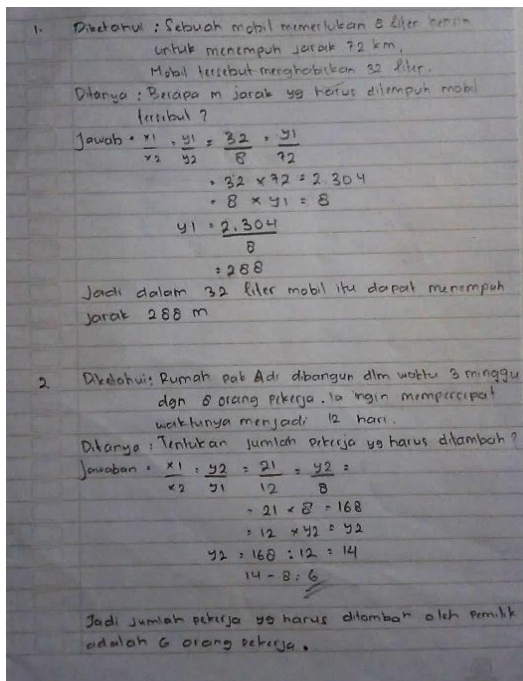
1. Diketahui : Sebuah mobil memerlukan 8 liter bensin untuk menempuh jarak 72 km, Mobil tersebut menghabiskan 32 liter.

Ditanya : Berapa m jarak yg harus ditempuh mobil tersebut ?

Jawab : $\frac{x1}{x2} = \frac{y1}{y2} = \frac{32}{8} = \frac{y1}{72}$

$= 32 \times 72 = 2.304$

$= 8 \times y1 = 8$

$y1 = \frac{2.304}{8}$

$= 288$

Jadi dalam 32 liter mobil itu dapat menempuh jarak 288 m

2. Diketahui : Rumah pak Adi dibangun dlm waktu 3 minggu dgn 8 orang pekerja. Ia ingin mempercepat waktunya menjadi 12 hari.

Ditanya : Tentukan jumlah pekerja yg harus ditambah ?

Jawaban : $\frac{x1}{x2} = \frac{y2}{y1} = \frac{21}{12} = \frac{y2}{8} =$

$= 21 \times 8 = 168$

$= 12 \times y2 = y2$

$y2 = 168 : 12 = 14$

$14 - 8 = 6$

Jadi jumlah pekerja yg harus ditambah oleh pemilik adalah 6 orang pekerja.